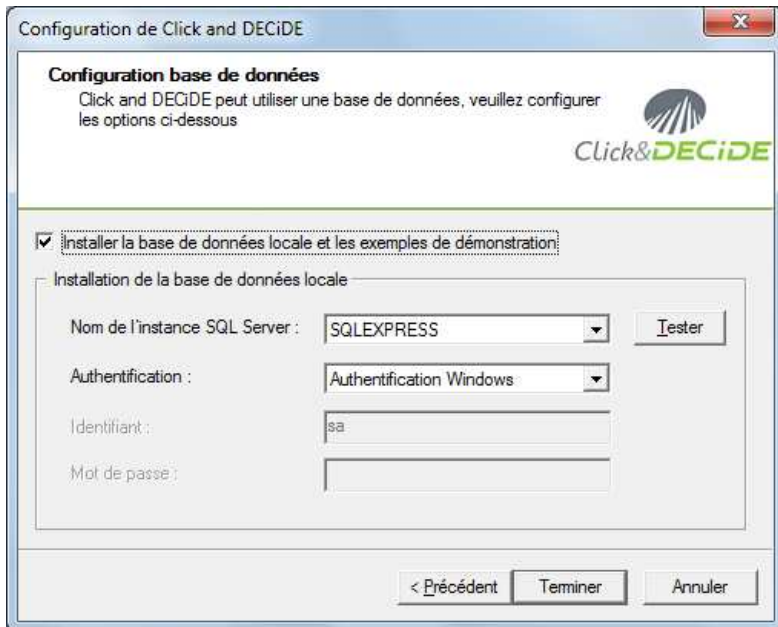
Configuration de Click and DECiDE

Configuration base de données

Click and DECiDE peut utiliser une base de données, veuillez configurer les options ci-dessous

Click&DECiDE

Installer la base de données locale et les exemples de démonstration

Installation de la base de données locale

Nom de l'instance SQL Server : SQLEXPRESS Tester

Authentification : Authentification Windows

Identifiant : sa

Mot de passe :

< Précédent Terminer Annuler